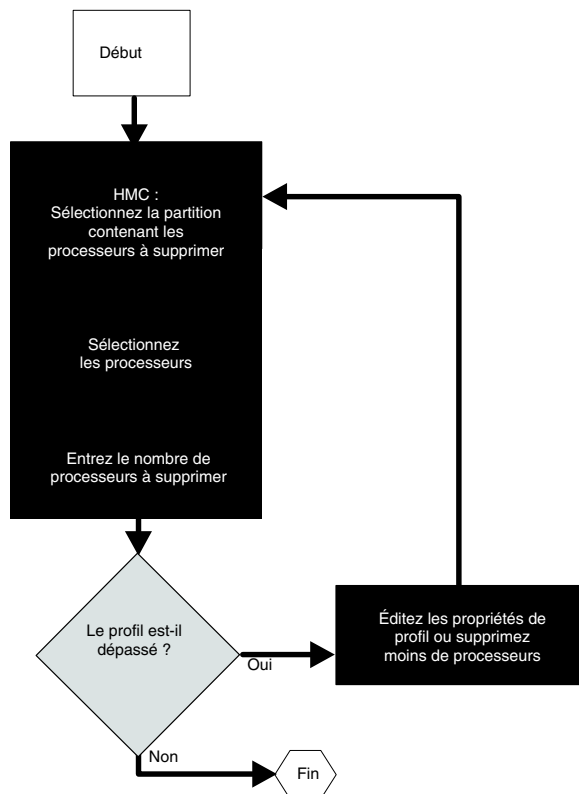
Début

HMC :
Sélectionnez la partition contenant les processeurs à supprimer

Sélectionnez les processeurs

Entrez le nombre de processeurs à supprimer

Le profil est-il dépassé ?

Oui

Éditez les propriétés de profil ou supprimez moins de processeurs

Non

Fin